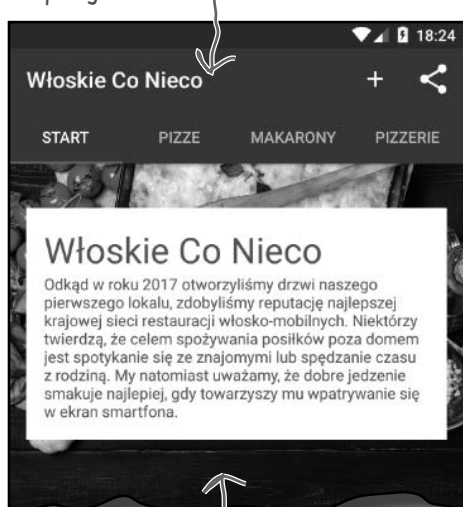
18:24

Włoskie Co Nieco

START PIZZE MAKARONY PIZZERIE

Włoskie Co Nieco

Odkąd w roku 2017 otworzyliśmy drzwi naszego pierwszego lokalu, zdobyliśmy reputację najlepszej krajowej sieci restauracji włosko-mobilnych. Niektórzy twierdzą, że celem spożywania posiłków poza domem jest spotykanie się ze znajomymi lub spędzanie czasu z rodziną. My natomiast uważamy, że dobre jedzenie smakuje najlepiej, gdy towarzyszy mu wpatrywanie się w ekran smartfona.